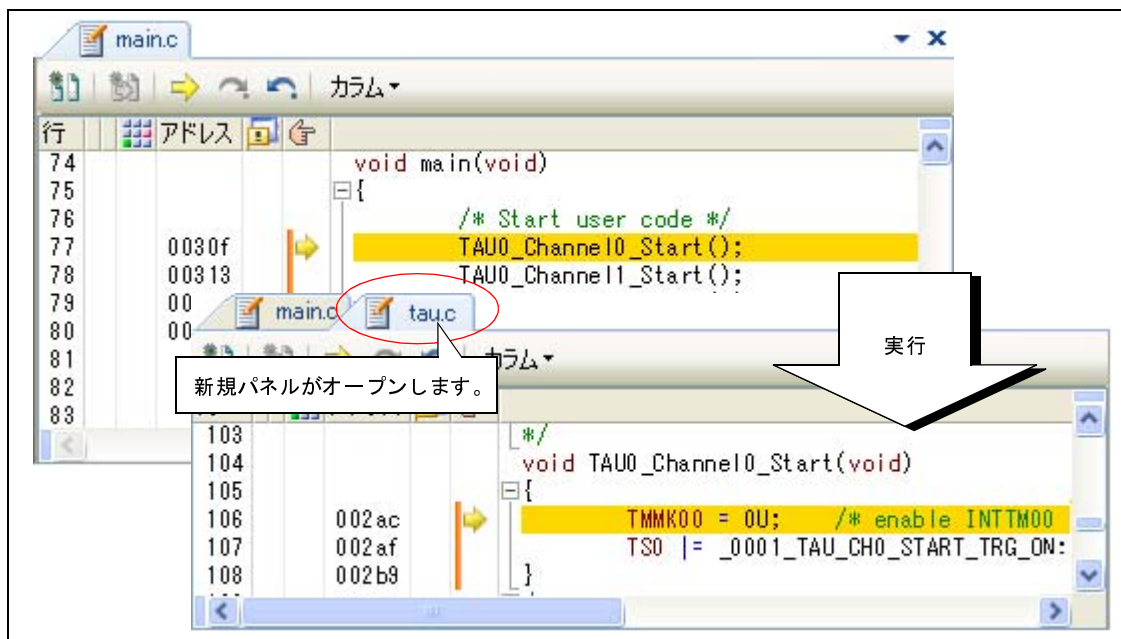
main.c

カラム▾

| 行 | | アドレス | | | |
|---|---|---|---|---|---|
| 74 | | | | | void main(void) |
| 75 | | | | | { |
| 76 | | | | | /* Start user code */ |
| 77 | | 0030f | | | TAU0_Channel0_Start(); |
| 78 | | 00313 | | | TAU0_Channel1_Start(); |
| 79 | | 00 | | | |
| 80 | | 00 | | | |
| 81 | | | | | |
| 82 | | | | | |
| 83 | | | | | |

main.c tau.c

カラム▾

新規パネルがオープンします。

実行

| 行 | | アドレス | | | |
|---|---|---|---|---|---|
| 103 | | | | | */ |
| 104 | | | | | void TAU0_Channel0_Start(void) |
| 105 | | | | | { |
| 106 | | 002ac | | | TMMK00 = 0U; /* enable INTTM00 |
| 107 | | 002af | | | TS0 \|= _0001_TAU_CH0_START_TRG_ON: |
| 108 | | 002b9 | | | } |